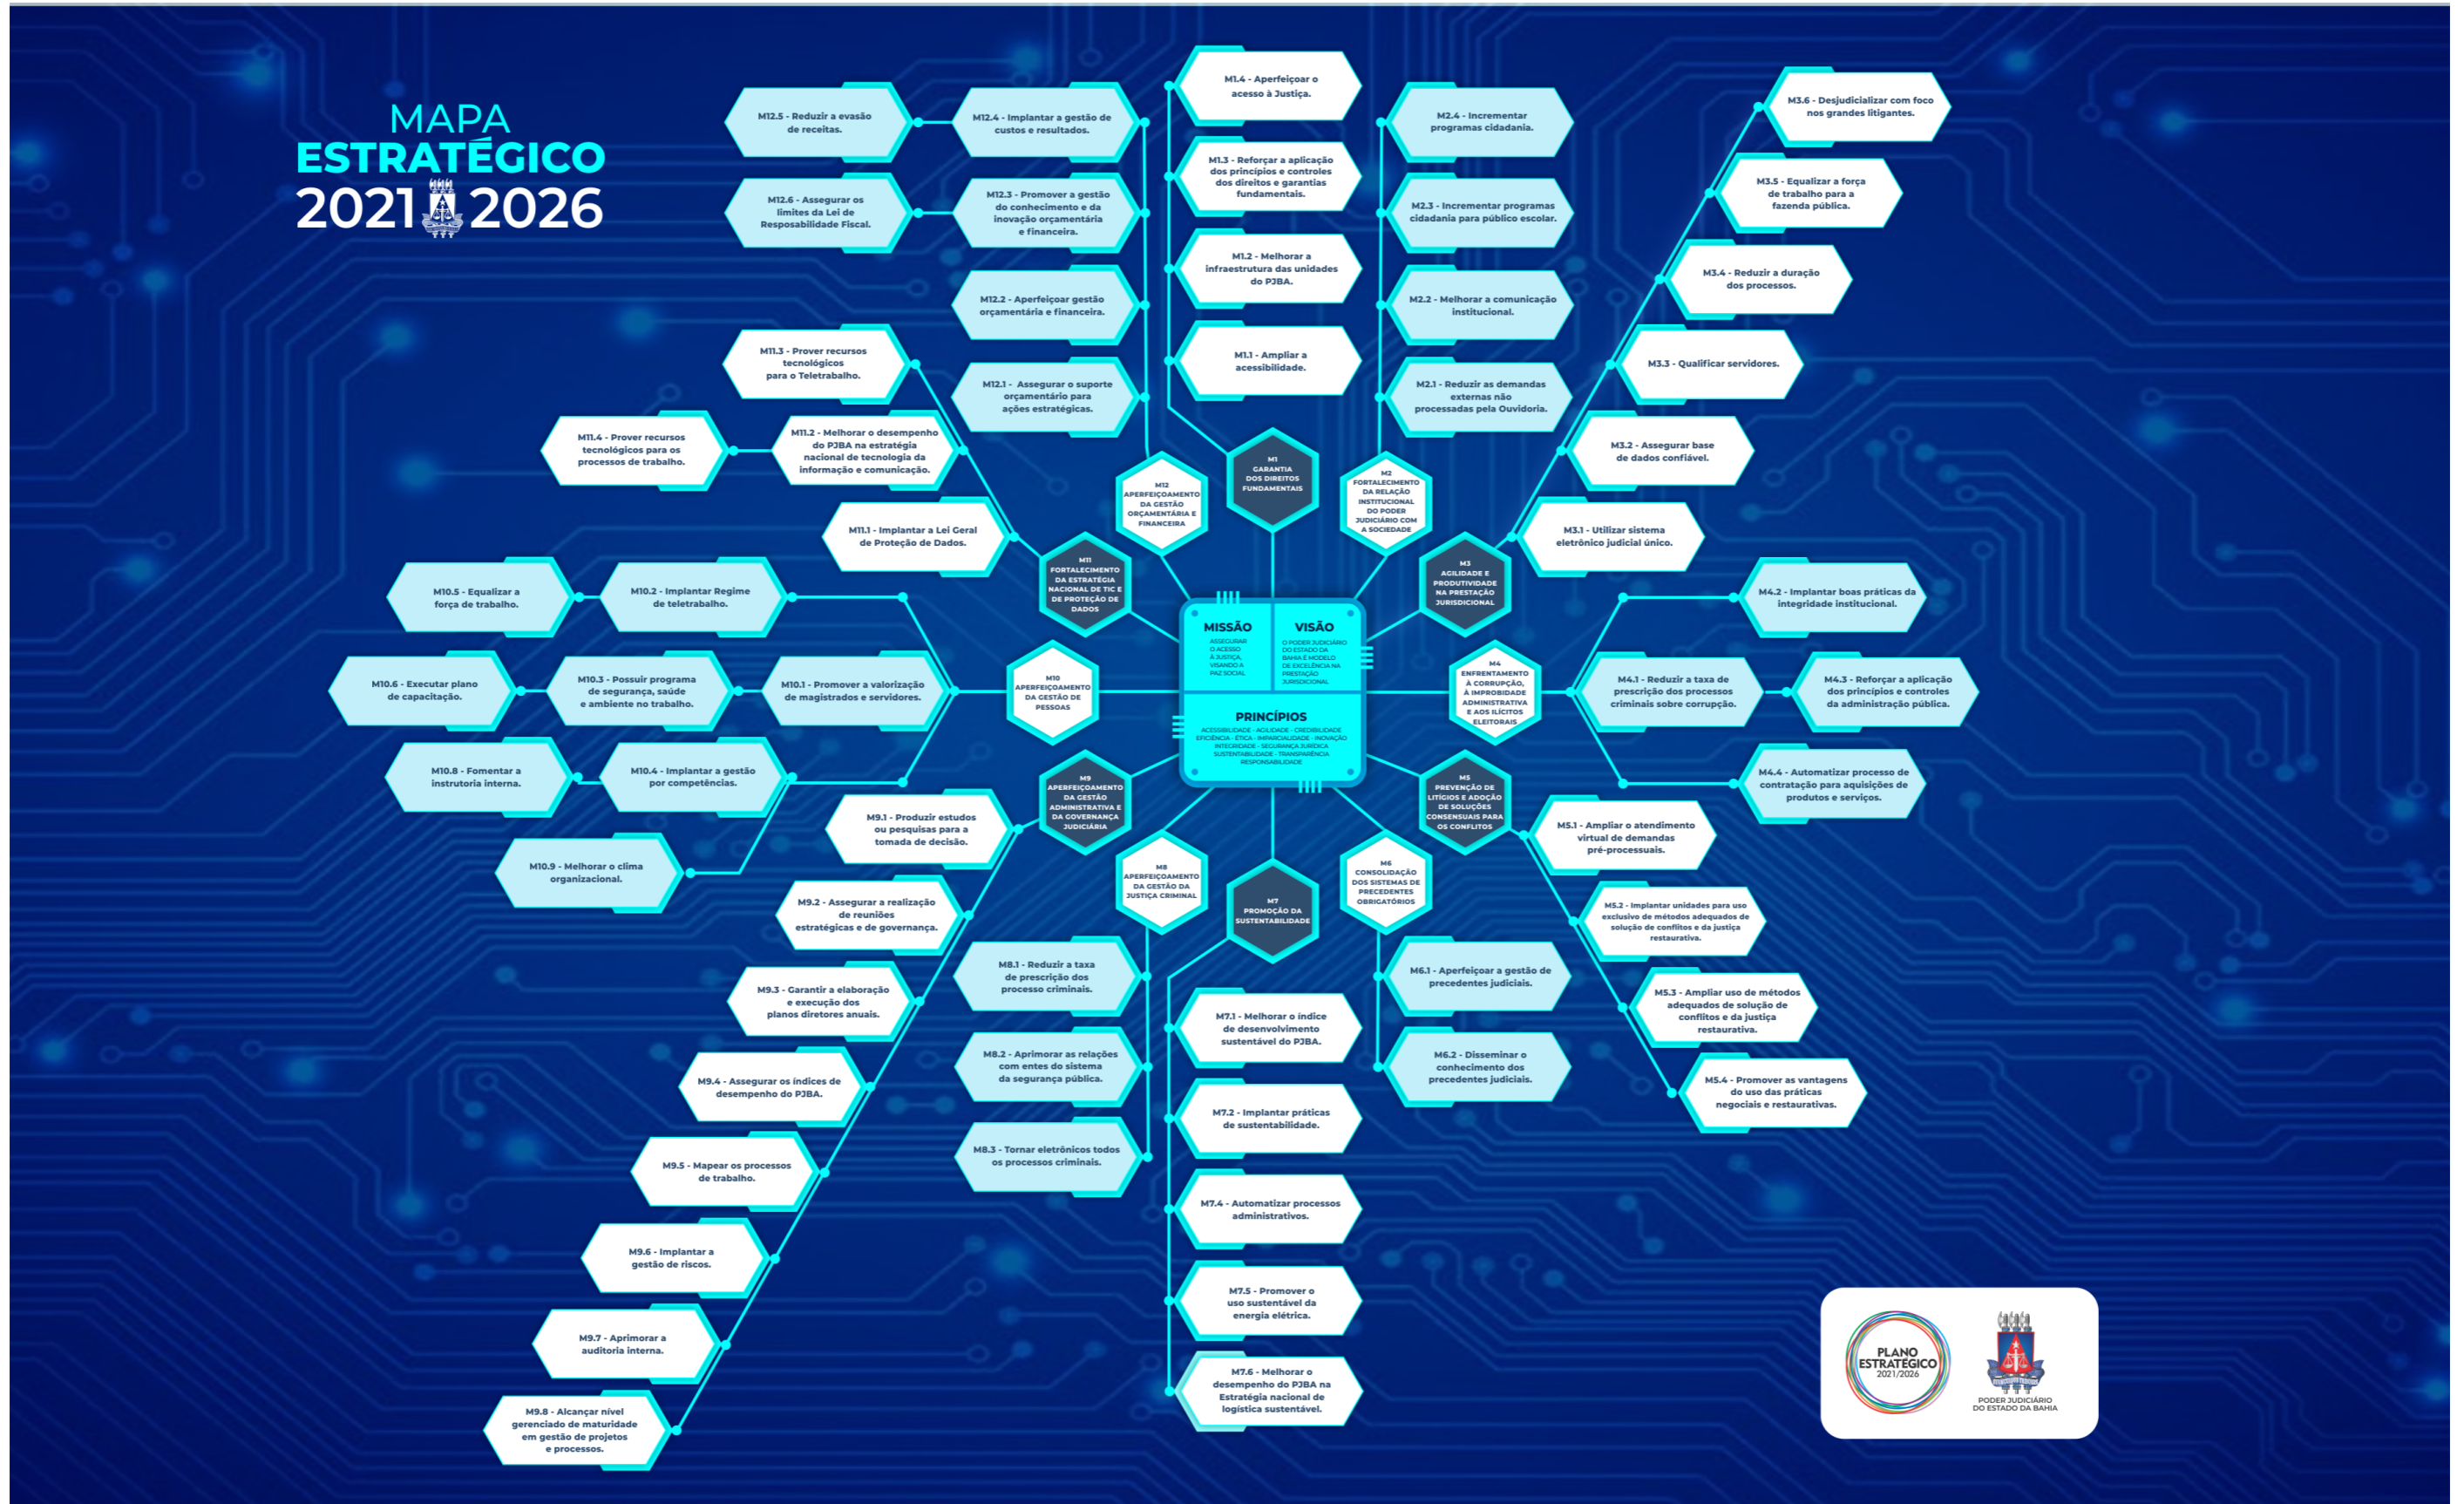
MAPA
ESTRATÉGICO
2021 2026

MISSÃO
ASSEGURAR O ACESSO À JUSTIÇA, VISANDO A PAZ SOCIAL

VISÃO
O PODER JUDICIÁRIO DO ESTADO DA BAHIA É MODELO DE EXCELÊNCIA NA PRESTAÇÃO JURISDICIONAL

PRINCÍPIOS
ACESSIBILIDADE · AGILIDADE · CREDIBILIDADE · EFICIÊNCIA · ÉTICA · IMPARCIALIDADE · INOVAÇÃO · INTEGRIDADE · SEGURANÇA JURÍDICA · SUSTENTABILIDADE · TRANSPARÊNCIA · RESPONSABILIDADE

M1 GARANTIA DOS DIREITOS FUNDAMENTAIS
M1.1 - Ampliar a acessibilidade.
M1.2 - Melhorar a infraestrutura das unidades do PJBA.
M1.3 - Reforçar a aplicação dos princípios e controles dos direitos e garantias fundamentais.
M1.4 - Aperfeiçoar o acesso à Justiça.

M2 FORTALECIMENTO DA RELAÇÃO INSTITUCIONAL DO PODER JUDICIÁRIO COM A SOCIEDADE
M2.1 - Reduzir as demandas externas não processadas pela Ouvidoria.
M2.2 - Melhorar a comunicação institucional.
M2.3 - Incrementar programas cidadania para público escolar.
M2.4 - Incrementar programas cidadania.

M3 AGILIDADE E PRODUTIVIDADE NA PRESTAÇÃO JURISDICIONAL
M3.1 - Utilizar sistema eletrônico judicial único.
M3.2 - Assegurar base de dados confiável.
M3.3 - Qualificar servidores.
M3.4 - Reduzir a duração dos processos.
M3.5 - Equalizar a força de trabalho para a fazenda pública.
M3.6 - Desjudicializar com foco nos grandes litigantes.

M4 ENFRENTAMENTO À CORRUPÇÃO, À IMPROBIDADE ADMINISTRATIVA E AOS ILÍCITOS ELEITORAIS
M4.1 - Reduzir a taxa de prescrição dos processos criminais sobre corrupção.
M4.2 - Implantar boas práticas da integridade institucional.
M4.3 - Reforçar a aplicação dos princípios e controles da administração pública.
M4.4 - Automatizar processo de contratação para aquisições de produtos e serviços.

M5 PREVENÇÃO DE LITÍGIOS E ADOÇÃO DE SOLUÇÕES CONSENSUAIS PARA OS CONFLITOS
M5.1 - Ampliar o atendimento virtual de demandas pré-processuais.
M5.2 - Implantar unidades para uso exclusivo de métodos adequados de solução de conflitos e da justiça restaurativa.
M5.3 - Ampliar uso de métodos adequados de solução de conflitos e da justiça restaurativa.
M5.4 - Promover as vantagens do uso das práticas negociais e restaurativas.

M6 CONSOLIDAÇÃO DOS SISTEMAS DE PRECEDENTES OBRIGATÓRIOS
M6.1 - Aperfeiçoar a gestão de precedentes judiciais.
M6.2 - Disseminar o conhecimento dos precedentes judiciais.

M7 PROMOÇÃO DA SUSTENTABILIDADE
M7.1 - Melhorar o índice de desenvolvimento sustentável do PJBA.
M7.2 - Implantar práticas de sustentabilidade.
M7.4 - Automatizar processos administrativos.
M7.5 - Promover o uso sustentável da energia elétrica.
M7.6 - Melhorar o desempenho do PJBA na Estratégia nacional de logística sustentável.

M8 APERFEIÇOAMENTO DA GESTÃO DA JUSTIÇA CRIMINAL
M8.1 - Reduzir a taxa de prescrição dos processo criminais.
M8.2 - Aprimorar as relações com entes do sistema da segurança pública.
M8.3 - Tornar eletrônicos todos os processos criminais.

M9 APERFEIÇOAMENTO DA GESTÃO ADMINISTRATIVA E DA GOVERNANÇA JUDICIÁRIA
M9.1 - Produzir estudos ou pesquisas para a tomada de decisão.
M9.2 - Assegurar a realização de reuniões estratégicas e de governança.
M9.3 - Garantir a elaboração e execução dos planos diretores anuais.
M9.4 - Assegurar os índices de desempenho do PJBA.
M9.5 - Mapear os processos de trabalho.
M9.6 - Implantar a gestão de riscos.
M9.7 - Aprimorar a auditoria interna.
M9.8 - Alcançar nível gerenciado de maturidade em gestão de projetos e processos.

M10 APERFEIÇOAMENTO DA GESTÃO DE PESSOAS
M10.1 - Promover a valorização de magistrados e servidores.
M10.2 - Implantar Regime de teletrabalho.
M10.3 - Possuir programa de segurança, saúde e ambiente no trabalho.
M10.4 - Implantar a gestão por competências.
M10.5 - Equalizar a força de trabalho.
M10.6 - Executar plano de capacitação.
M10.8 - Fomentar a instrutoria interna.
M10.9 - Melhorar o clima organizacional.

M11 FORTALECIMENTO DA ESTRATÉGIA NACIONAL DE TIC E DE PROTEÇÃO DE DADOS
M11.1 - Implantar a Lei Geral de Proteção de Dados.
M11.2 - Melhorar o desempenho do PJBA na estratégia nacional de tecnologia da informação e comunicação.
M11.3 - Prover recursos tecnológicos para o Teletrabalho.
M11.4 - Prover recursos tecnológicos para os processos de trabalho.

M12 APERFEIÇOAMENTO DA GESTÃO ORÇAMENTÁRIA E FINANCEIRA
M12.1 - Assegurar o suporte orçamentário para ações estratégicas.
M12.2 - Aperfeiçoar gestão orçamentária e financeira.
M12.3 - Promover a gestão do conhecimento e da inovação orçamentária e financeira.
M12.4 - Implantar a gestão de custos e resultados.
M12.5 - Reduzir a evasão de receitas.
M12.6 - Assegurar os limites da Lei de Resposabilidade Fiscal.

PLANO ESTRATÉGICO 2021/2026
PODER JUDICIÁRIO DO ESTADO DA BAHIA